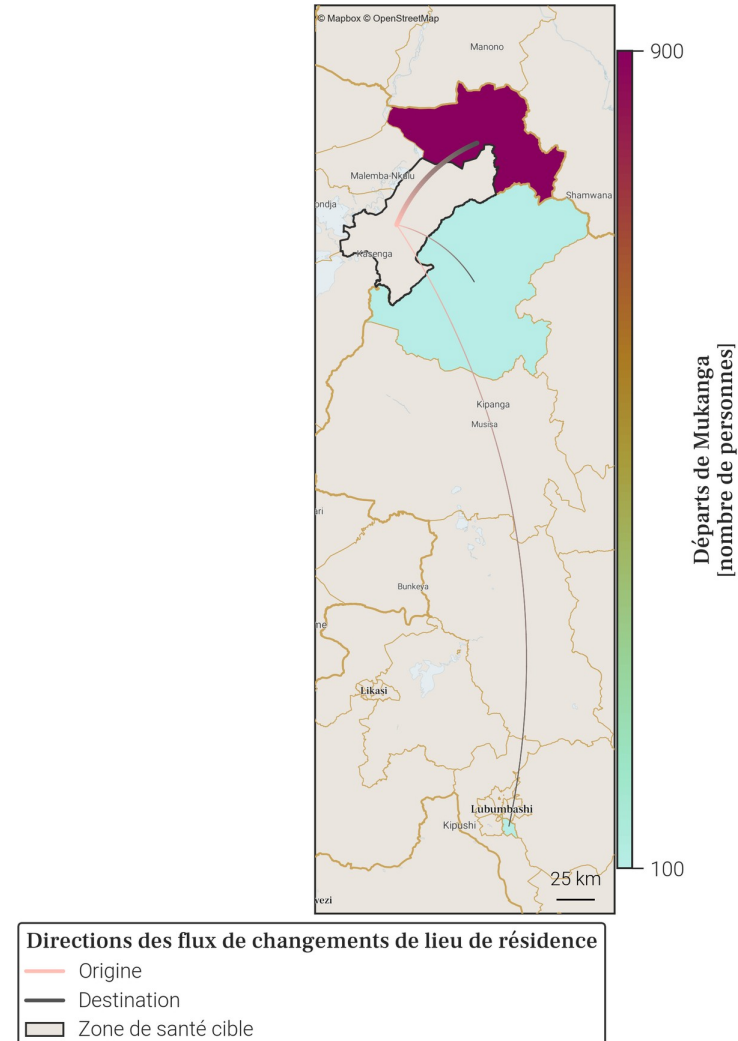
© Mapbox © OpenStreetMap

Manono
Malemba-Nkulu
Shamwana
ondja
Kasenga
Kipanga
Musisa
uri
Bunkeya
ne
Likasi
Lubumbashi
Kipushi
vezi
25 km

900
100
Départs de Mukanga
[nombre de personnes]

Directions des flux de changements de lieu de résidence
Origine
Destination
Zone de santé cible